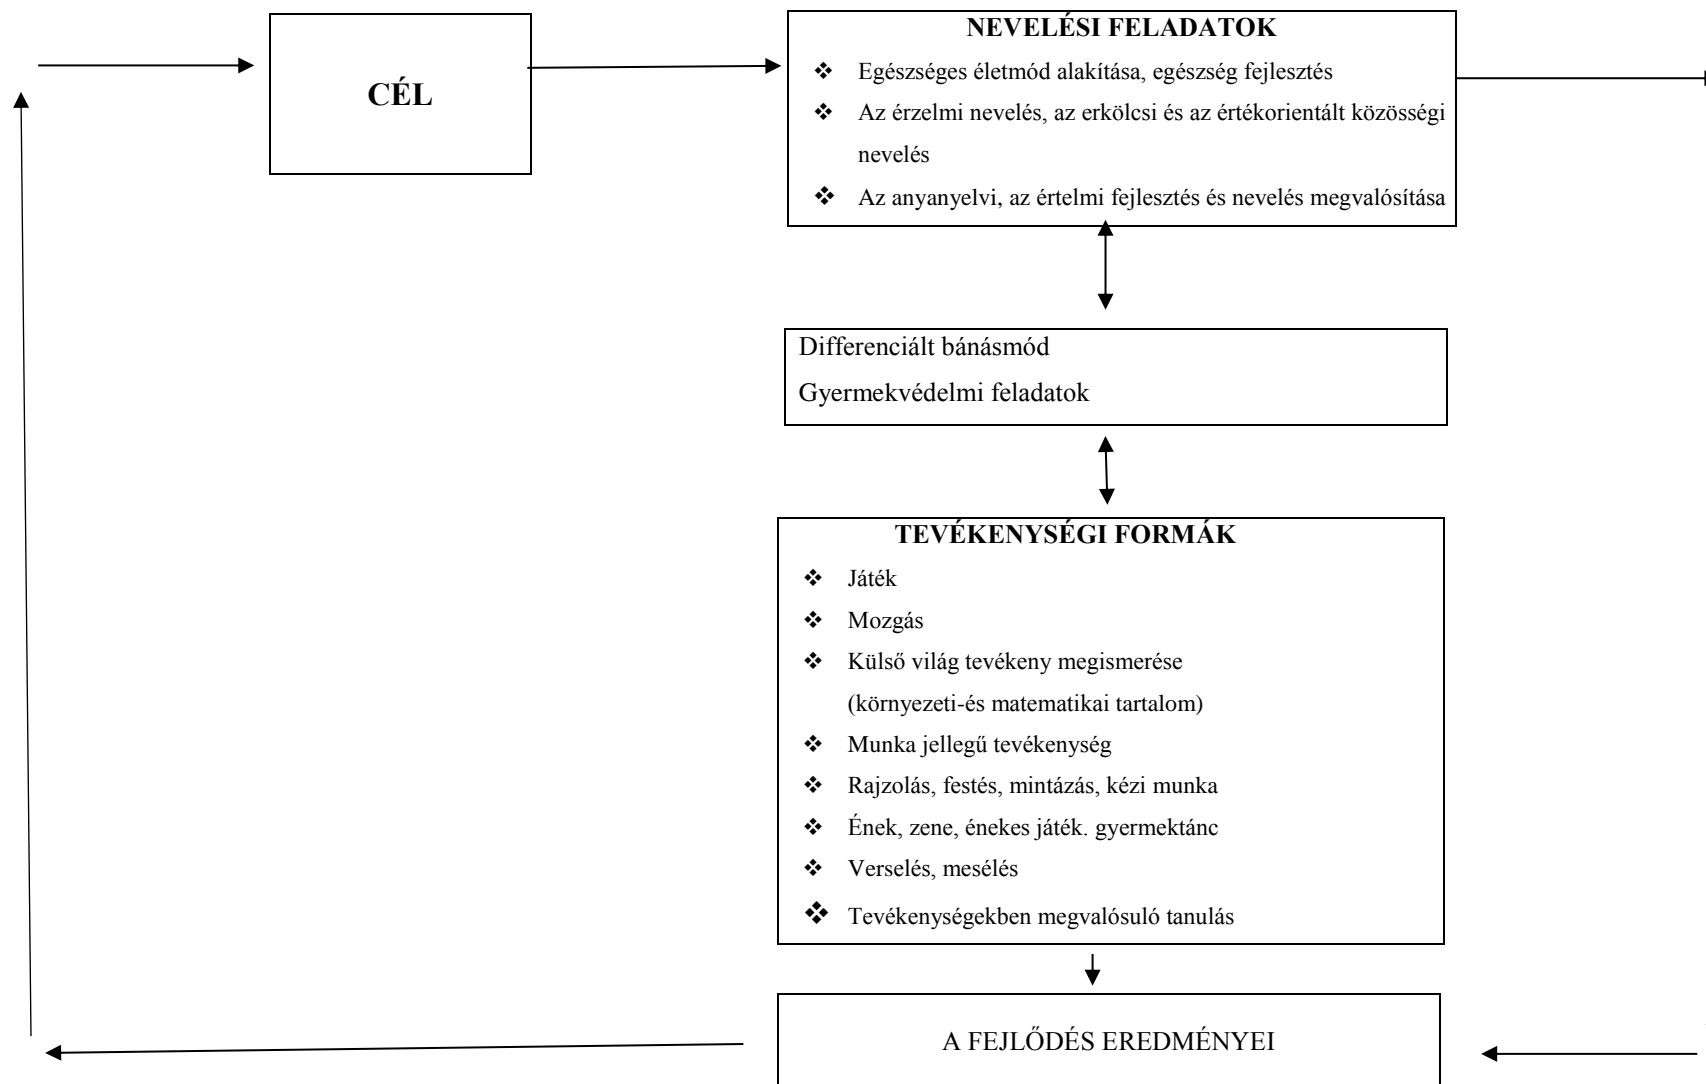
CÉL

NEVELÉSI FELADATOK

❖ Egészséges életmód alakítása, egészség fejlesztés
❖ Az érzelmi nevelés, az erkölcsi és az értékorientált közösségi nevelés
❖ Az anyanyelvi, az értelmi fejlesztés és nevelés megvalósítása

Differenciált bánásmód
Gyermekvédelmi feladatok

TEVÉKENYSÉGI FORMÁK

❖ Játék
❖ Mozgás
❖ Külső világ tevékeny megismerése (környezeti-és matematikai tartalom)
❖ Munka jellegű tevékenység
❖ Rajzolás, festés, mintázás, kézi munka
❖ Ének, zene, énekes játék. gyermektánc
❖ Verselés, mesélés
❖ Tevékenységekben megvalósuló tanulás

A FEJLŐDÉS EREDMÉNYEI